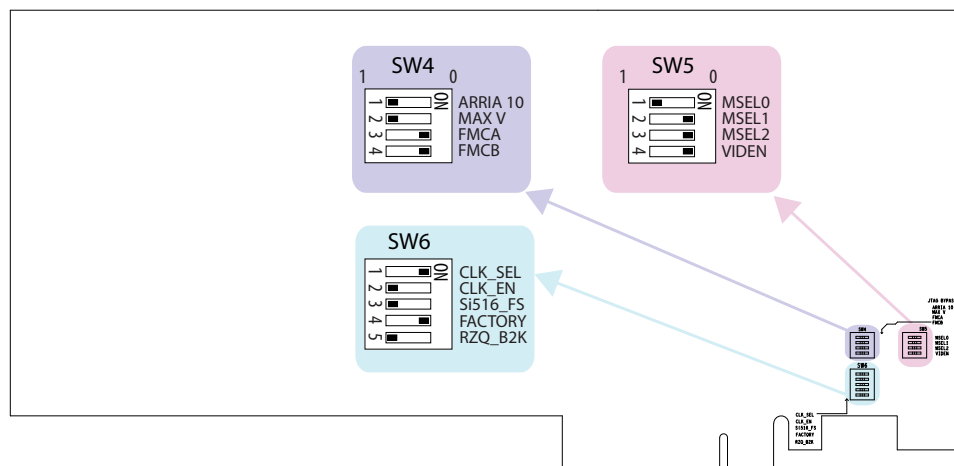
SW4
1 0
ON
1 ARRIA 10
2 MAX V
3 FMCA
4 FMCB

SW5
1 0
ON
1 MSEL0
2 MSEL1
3 MSEL2
4 VIDEN

SW6
ON
1 CLK_SEL
2 CLK_EN
3 Si516_FS
4 FACTORY
5 RZQ_B2K

JTAG BYPASS
ARRIA 10
MAX V
FMCA
FMCB

SW4
SW5
MSEL0
MSEL1
MSEL2
VIDEN

SW6
CLK_SEL
CLK_EN
Si516_FS
FACTORY
RZQ_B2K